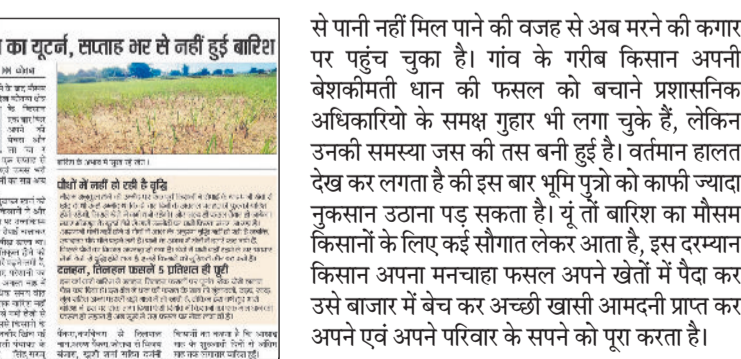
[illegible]ा का यूटर्न, सप्ताह भर से नहीं हुई बारिश

पौधों में नहीं हो रही है वृद्धि

दलहन, तिलहन फसलें 5 प्रतिशत ही पूरी

से पानी नहीं मिल पाने की वजह से अब मरने की कगार पर पहुंच चुका है। गांव के गरीब किसान अपनी बेशकीमती धान की फसल को बचाने प्रशासनिक अधिकारियो के समक्ष गुहार भी लगा चुके हैं, लेकिन उनकी समस्या जस की तस बनी हुई है। वर्तमान हालत देख कर लगता है की इस बार भूमि पुत्रो को काफी ज्यादा नुकसान उठाना पड़ सकता है। यूं तों बारिश का मौसम किसानों के लिए कई सौगात लेकर आता है, इस दरम्यान किसान अपना मनचाहा फसल अपने खेतों में पैदा कर उसे बाजार में बेच कर अच्छी खासी आमदनी प्राप्त कर अपने एवं अपने परिवार के सपने को पूरा करता है।